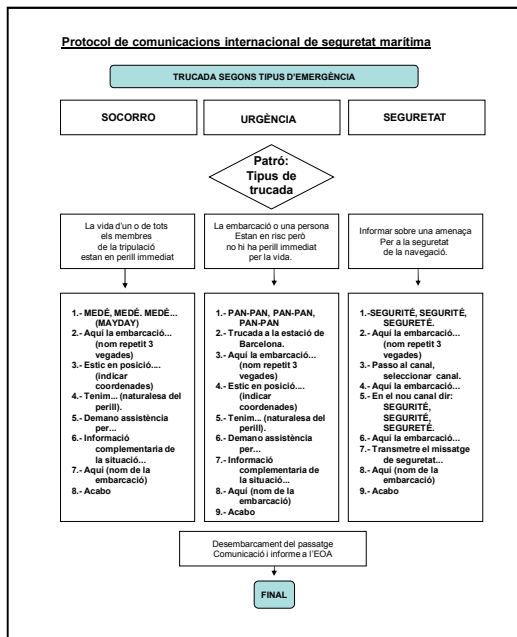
Protocol de comunicacions internacional de seguretat marítima

TRUCADA SEGONS TIPUS D'EMERGÈNCIA

SOCORRO

URGÈNCIA

SEGURETAT

Patró:
Tipus de trucada

La vida d'un o de tots els membres de la tripulació estan en perill immediat

La embarcació o una persona Estan en risc però no hi ha perill immediat per la vida.

Informar sobre una amenaça Per a la seguretat de la navegació.

1.- MEDÉ, MEDÉ, MEDÉ... (MAYDAY)
2.- Aquí la embarcació... (nom repetit 3 vegades)
3.- Estic en posició.... (indicar coordenades)
4.- Tenim... (naturalesa del perill).
5.- Demano assistència per...
6.- Informació complementaria de la situació...
7.- Aquí (nom de la embarcació)
8.- Acabo

1.- PAN-PAN, PAN-PAN, PAN-PAN
2.- Trucada a la estació de Barcelona.
3.- Aquí la embarcació.... (nom repetit 3 vegades)
4.- Estic en posició.... (indicar coordenades)
5.- Tenim... (naturalesa del perill).
6.- Demano assistència per...
7.- Informació complementaria de la situació...
8.- Aquí (nom de la embarcació)
9.- Acabo

1.-SEGURITÉ, SEGURITÉ, SEGURETÉ.
2.- Aquí la embarcació... (nom repetit 3 vegades)
3.- Passo al canal, seleccionar canal.
4.- Aquí la embarcació...
5.- En el nou canal dir: SEGURITÉ, SEGURITÉ, SEGURETÉ.
6.- Aquí la embarcació...
7.- Transmetre el missatge de seguretat...
8.- Aquí (nom de la embarcació)
9.- Acabo

Desembarcament del passatge
Comunicació i informe a l'EOA

FINAL